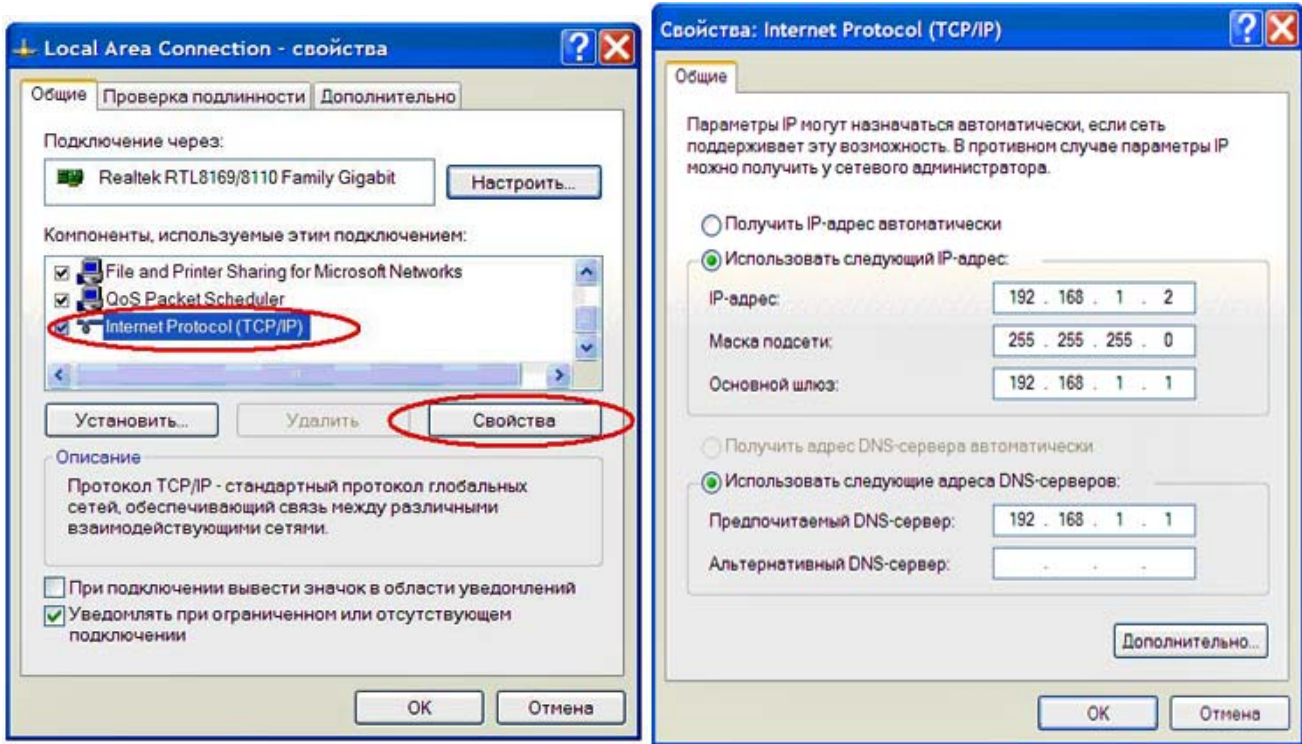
Local Area Connection - свойства

Общие | Проверка подлинности | Дополнительно

Подключение через:

Realtek RTL8169/8110 Family Gigabit

Настроить...

Компоненты, используемые этим подключением:

File and Printer Sharing for Microsoft Networks
QoS Packet Scheduler
Internet Protocol (TCP/IP)

Установить... | Удалить | Свойства

Описание

Протокол TCP/IP - стандартный протокол глобальных сетей, обеспечивающий связь между различными взаимодействующими сетями.

При подключении вывести значок в области уведомлений

Уведомлять при ограниченном или отсутствующем подключении

OK | Отмена

Свойства: Internet Protocol (TCP/IP)

Общие

Параметры IP могут назначаться автоматически, если сеть поддерживает эту возможность. В противном случае параметры IP можно получить у сетевого администратора.

Получить IP-адрес автоматически

Использовать следующий IP-адрес:

IP-адрес: 192 . 168 . 1 . 2

Маска подсети: 255 . 255 . 255 . 0

Основной шлюз: 192 . 168 . 1 . 1

Получить адрес DNS-сервера автоматически

Использовать следующие адреса DNS-серверов:

Предпочитаемый DNS-сервер: 192 . 168 . 1 . 1

Альтернативный DNS-сервер: . . .

Дополнительно...

OK | Отмена